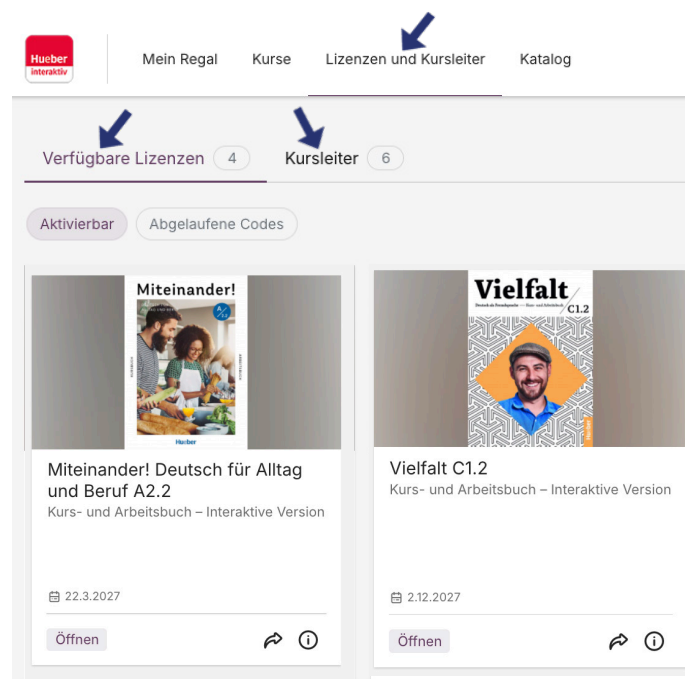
Hueber interaktiv

Mein Regal Kurse Lizenzen und Kursleiter Katalog

Verfügbare Lizenzen 4 Kursleiter 6

Aktivierbar Abgelaufene Codes

Miteinander!

A2.2

Hueber

Miteinander! Deutsch für Alltag und Beruf A2.2

Kurs- und Arbeitsbuch – Interaktive Version

22.3.2027

Öffnen

Vielfalt C1.2

Deutsch als Fremdsprache Kurs- und Arbeitsbuch

Vielfalt C1.2

Kurs- und Arbeitsbuch – Interaktive Version

2.12.2027

Öffnen